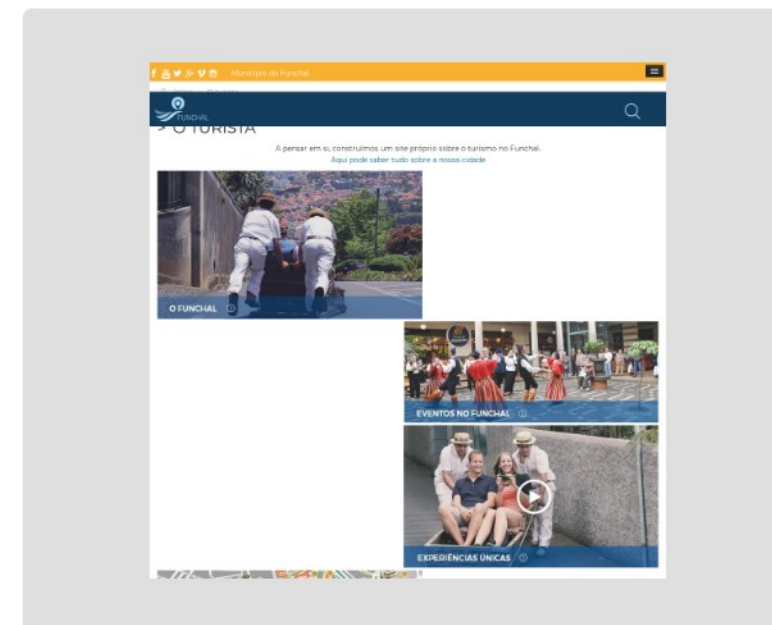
Município do Funchal

FUNCHAL

> O TURISTA

A pensar em si, construímos um site próprio sobre o turismo no Funchal.
Aqui pode saber tudo sobre a nossa cidade

O FUNCHAL

EVENTOS NO FUNCHAL

EXPERIÊNCIAS ÚNICAS